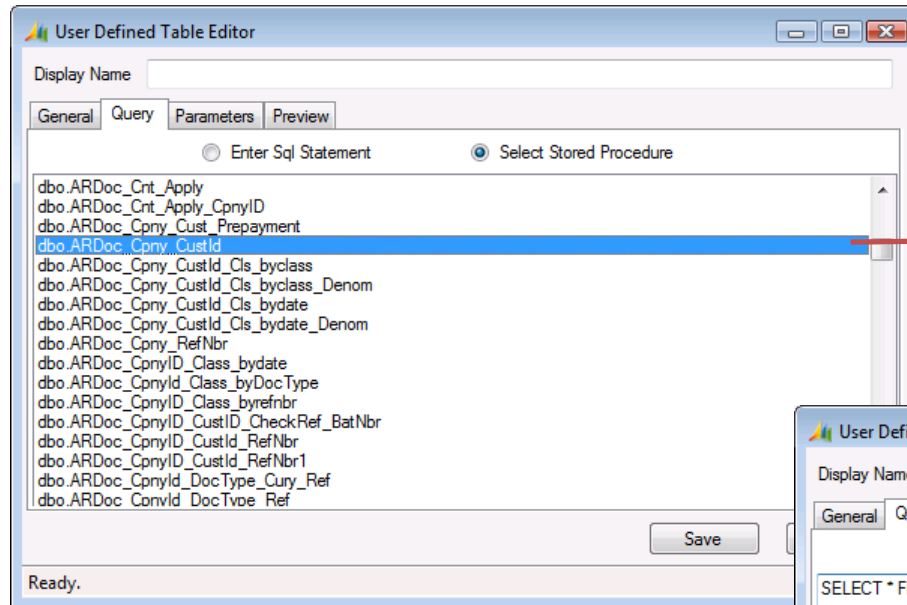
User Defined Table Editor

Display Name

General
Query
Parameters
Preview

Enter Sql Statement
Select Stored Procedure

dbo.ARDoc_Cnt_Apply
dbo.ARDoc_Cnt_Apply_CpnyID
dbo.ARDoc_Cpny_Cust_Prepayment
dbo.ARDoc_Cpny_CustId
dbo.ARDoc_Cpny_CustId_Cls_byclass
dbo.ARDoc_Cpny_CustId_Cls_byclass_Denom
dbo.ARDoc_Cpny_CustId_Cls_bydate
dbo.ARDoc_Cpny_CustId_Cls_bydate_Denom
dbo.ARDoc_Cpny_RefNbr
dbo.ARDoc_CpnyID_Class_bydate
dbo.ARDoc_CpnyId_Class_byDocType
dbo.ARDoc_CpnyID_Class_byrefnbr
dbo.ARDoc_CpnyID_CustID_CheckRef_BatNbr
dbo.ARDoc_CpnyID_CustId_RefNbr
dbo.ARDoc_CpnyID_CustId_RefNbr1
dbo.ARDoc_CpnyId_DocType_Cury_Ref
dbo.ARDoc_CpnyId_DocType_Ref

Save

Ready.

User Defi

Display Nam

General
Q

SELECT * F